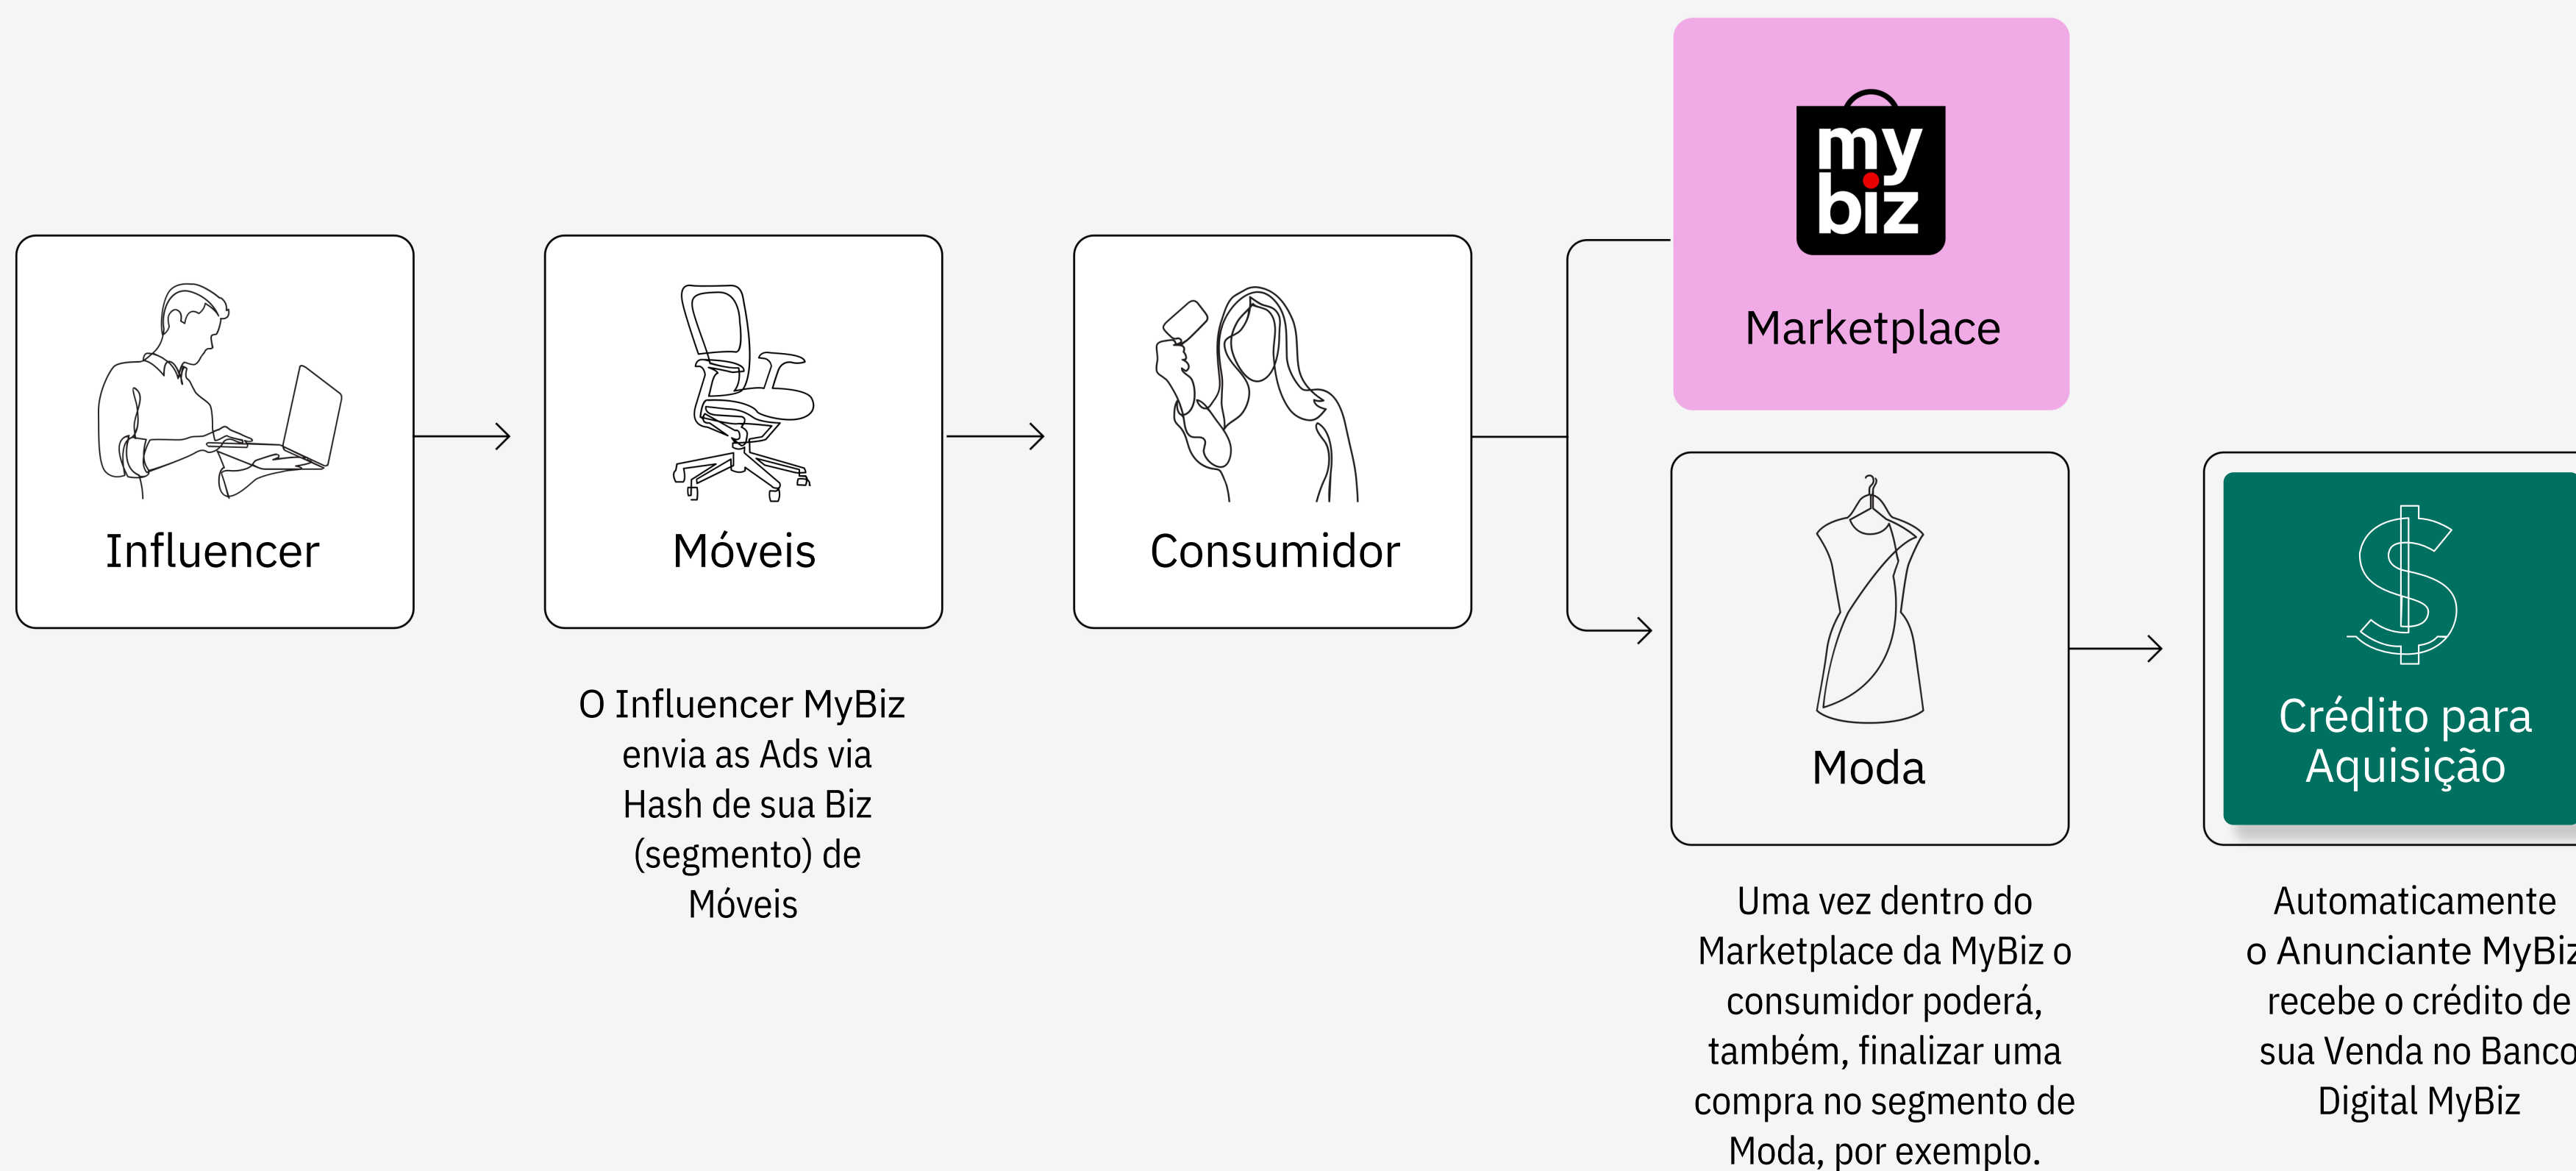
my biz

Marketplace

Influencer

Móveis

Consumidor

O Influencer MyBiz envia as Ads via Hash de sua Biz (segmento) de Móveis

Moda

Crédito para Aquisição

Uma vez dentro do Marketplace da MyBiz o consumidor poderá, também, finalizar uma compra no segmento de Moda, por exemplo.

Automaticamente o Anunciante MyBiz recebe o crédito de sua Venda no Banco Digital MyBiz